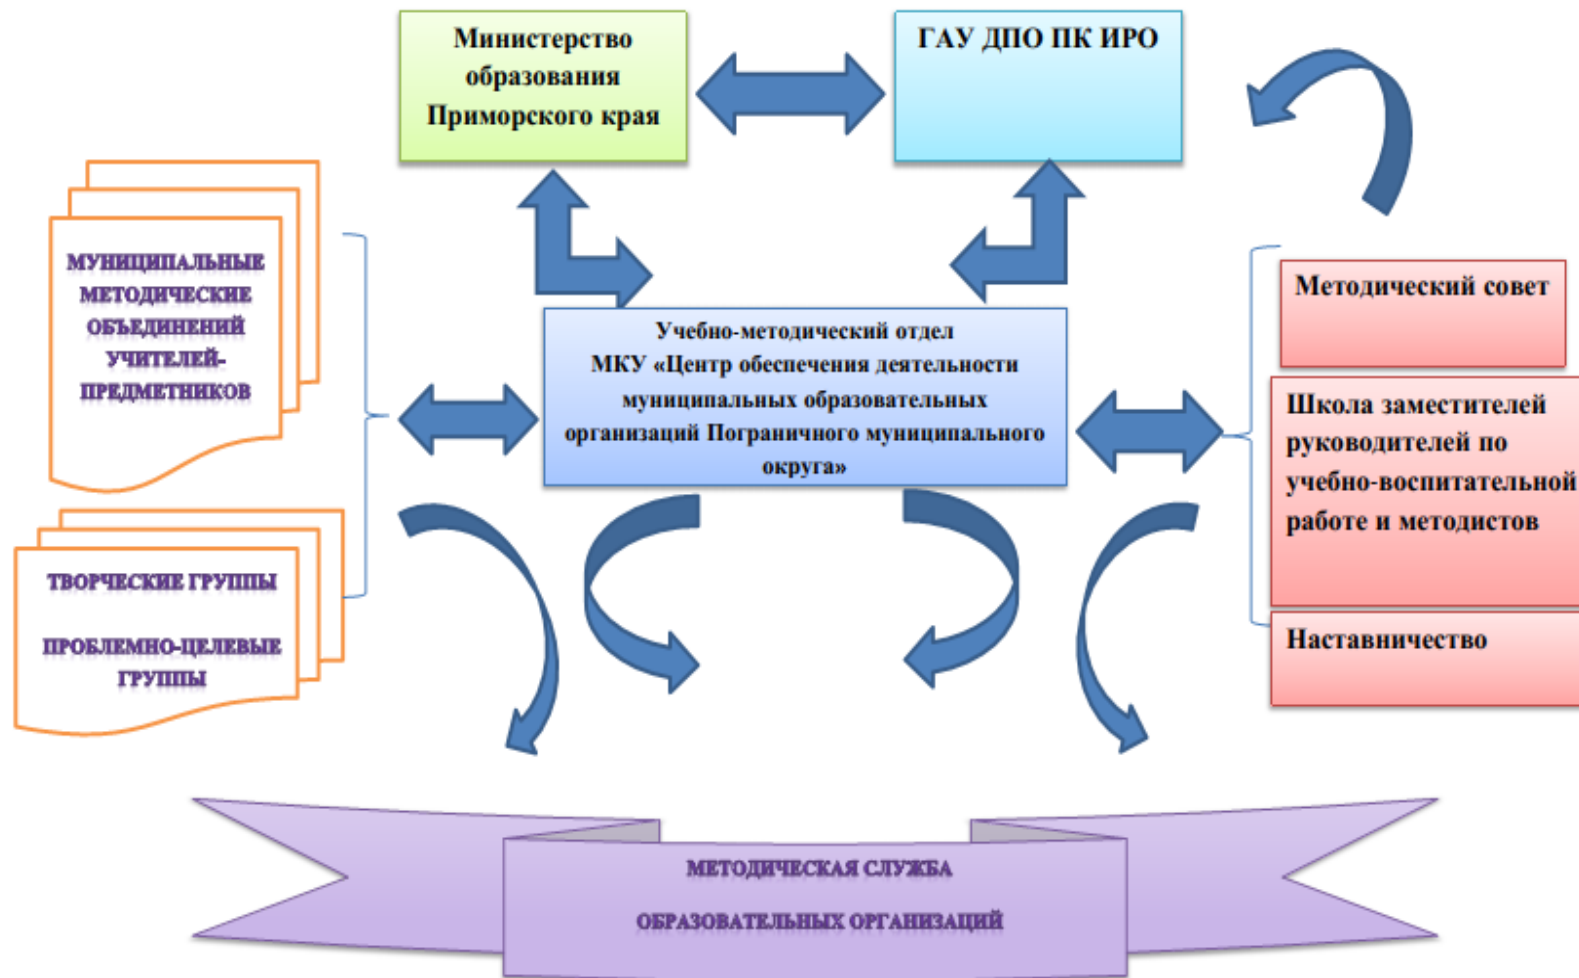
Министерство образования Приморского края

ГАУ ДПО ПК ИРО

МУНИЦИПАЛЬНЫЕ МЕТОДИЧЕСКИЕ ОБЪЕДИНЕНИЙ УЧИТЕЛЕЙ-ПРЕДМЕТНИКОВ

Учебно-методический отдел МКУ «Центр обеспечения деятельности муниципальных образовательных организаций Пограничного муниципального округа»

Методический совет

Школа заместителей руководителей по учебно-воспитательной работе и методистов

Наставничество

ТВОРЧЕСКИЕ ГРУППЫ

ПРОБЛЕМНО-ЦЕЛЕВЫЕ ГРУППЫ

МЕТОДИЧЕСКАЯ СЛУЖБА

ОБРАЗОВАТЕЛЬНЫХ ОРГАНИЗАЦИЙ